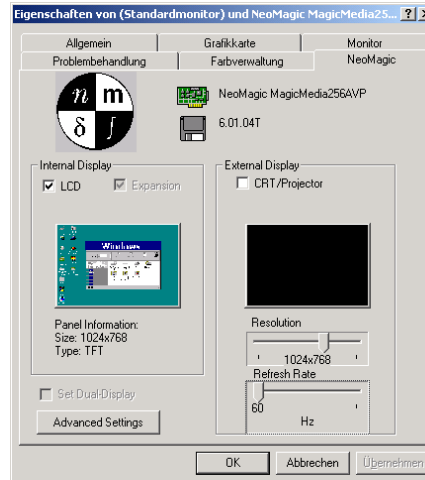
Eigenschaften von (Standardmonitor) und NeoMagic MagicMedia25... ? ×

Allgemein
Grafikkarte
Monitor
Problembehandlung
Farbverwaltung
NeoMagic

n m
δ ∫

NeoMagic MagicMedia256AVP

6.01.04T

Internal Display
LCD
Expansion

Windows

Panel Information:
Size: 1024x768
Type: TFT

External Display
CRT/Projector

Resolution
1024x768
Refresh Rate
60
Hz

Set Dual-Display

Advanced Settings

OK
Abbrechen
Übernehmen